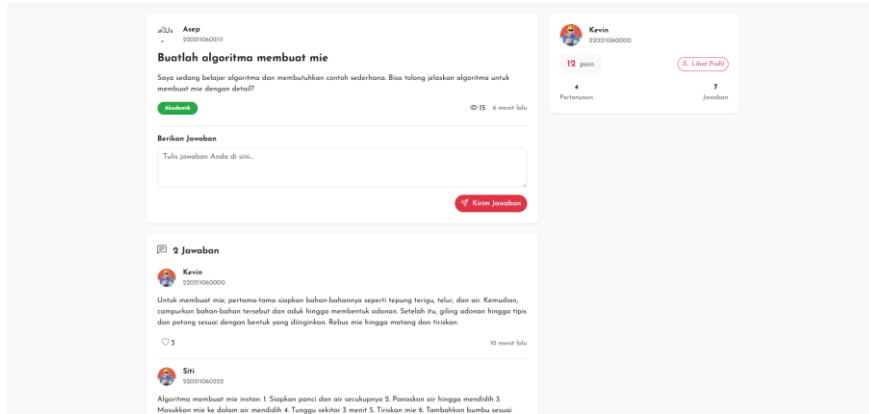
Us
Asep
220211060011

Buatlah algoritma membuat mie

Saya sedang belajar algoritma dan membutuhkan contoh sederhana. Bisa tolong jelaskan algoritma untuk membuat mie dengan detail?

Akademik

15 6 menit lalu

Berikan Jawaban

Tulis jawaban Anda di sini...

Kirim Jawaban

Kevin
220211060000

12 poin

Lihat Profil

4
Pertanyaan

7
Jawaban

2 Jawaban

Kevin
220211060000

Untuk membuat mie, pertama-tama siapkan bahan-bahannya seperti tepung terigu, telur, dan air. Kemudian, campurkan bahan-bahan tersebut dan aduk hingga membentuk adonan. Setelah itu, giling adonan hingga tipis dan potong sesuai dengan bentuk yang diinginkan. Rebus mie hingga matang dan tiriskan.

3

10 menit lalu

Siti
220211060222

Algoritma membuat mie instan: 1. Siapkan panci dan air secukupnya 2. Panaskan air hingga mendidih 3. Masukkan mie ke dalam air mendidih 4. Tunggu sekitar 3 menit 5. Tiriskan mie 6. Tambahkan bumbu sesuai